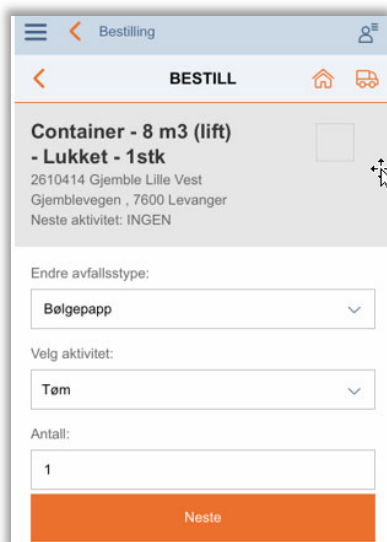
Bestilling

BESTILL

Container - 8 m3 (lift) - Lukket - 1stk
2610414 Gjemble Lille Vest
Gjemblevegen , 7600 Levanger
Neste aktivitet: INGEN

Endre avfallsstype:
Bølgepapp

Velg aktivitet:
Tøm

Antall:
1

Neste